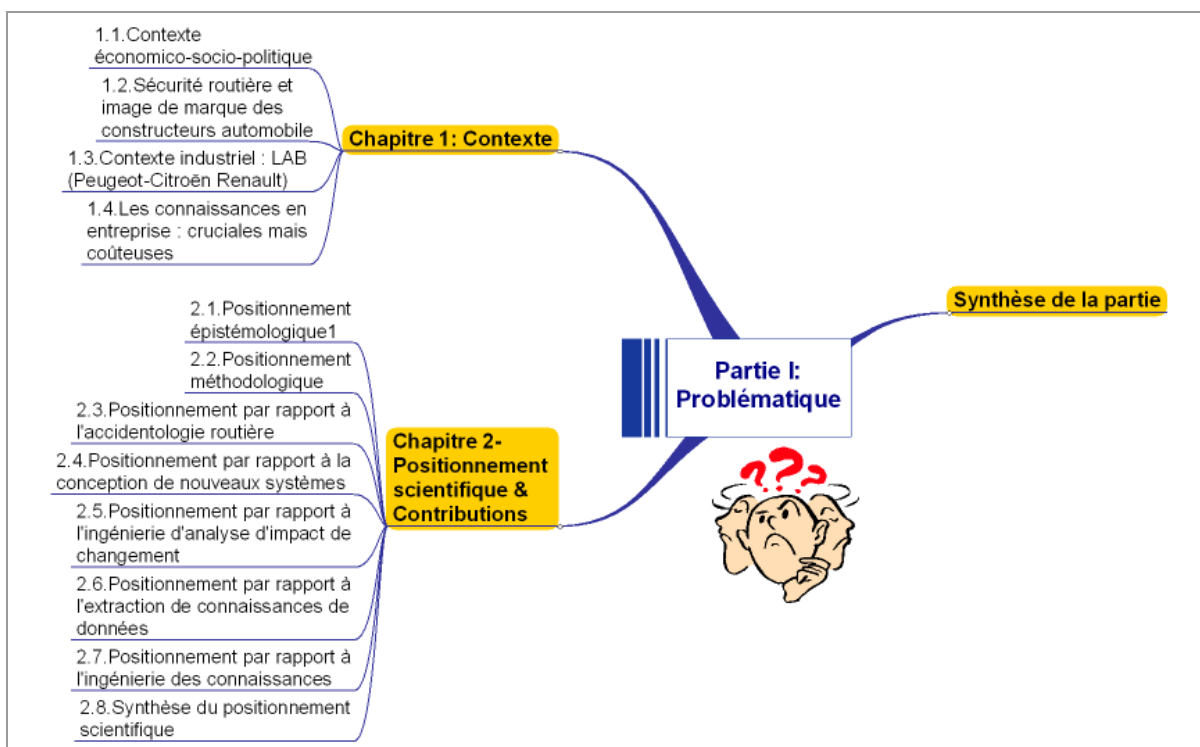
Partie I: Problématique

Chapitre 1: Contexte

1.1.Contexte économico-socio-politique

1.2.Sécurité routière et image de marque des constructeurs automobile

1.3.Contexte industriel : LAB (Peugeot-Citroën Renault)

1.4.Les connaissances en entreprise : cruciales mais coûteuses

Chapitre 2-Positionnement scientifique & Contributions

2.1.Positionnement épistémologique1

2.2.Positionnement méthodologique

2.3.Positionnement par rapport à l'accidentologie routière

2.4.Positionnement par rapport à la conception de nouveaux systèmes

2.5.Positionnement par rapport à l'ingénierie d'analyse d'impact de changement

2.6.Positionnement par rapport à l'extraction de connaissances de données

2.7.Positionnement par rapport à l'ingénierie des connaissances

2.8.Synthèse du positionnement scientifique

Synthèse de la partie

???